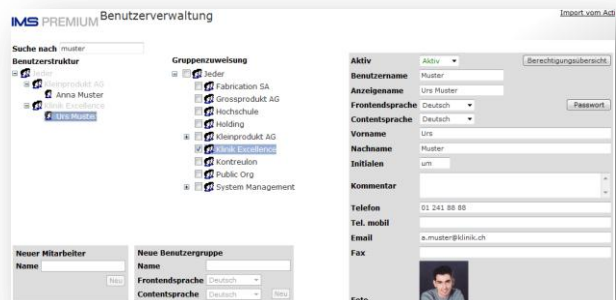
IMS PREMIUM Benutzerverwaltung

Import vom Acti

Suche nach muster

Benutzerstruktur

Jeder
Kleinprodukt AG
Anna Muster
Klinik Excellence
Urs Muster

Gruppenzuweisung

Jeder
Fabrication SA
Grossprodukt AG
Hochschule
Holding
Kleinprodukt AG
Klinik Excellence
Kontreulon
Public Org
System Management

| | |
|---|---|
| Aktiv | Aktiv |
| Benutzername | Muster |
| Anzeigename | Urs Muster |
| Frontendsprache | Deutsch |
| Contentsprache | Deutsch |
| Vorname | Urs |
| Nachname | Muster |
| Initialen | um |
| Kommentar | |
| Telefon | 01 241 88 88 |
| Tel. mobil | |
| Email | u.muster@klinik.ch |
| Fax | |
| Foto | |

Berechtigungsübersicht

Passwort

Neuer Mitarbeiter
Name
Neu

Neue Benutzergruppe
Name
Frontendsprache Deutsch
Contentsprache Deutsch
Neu